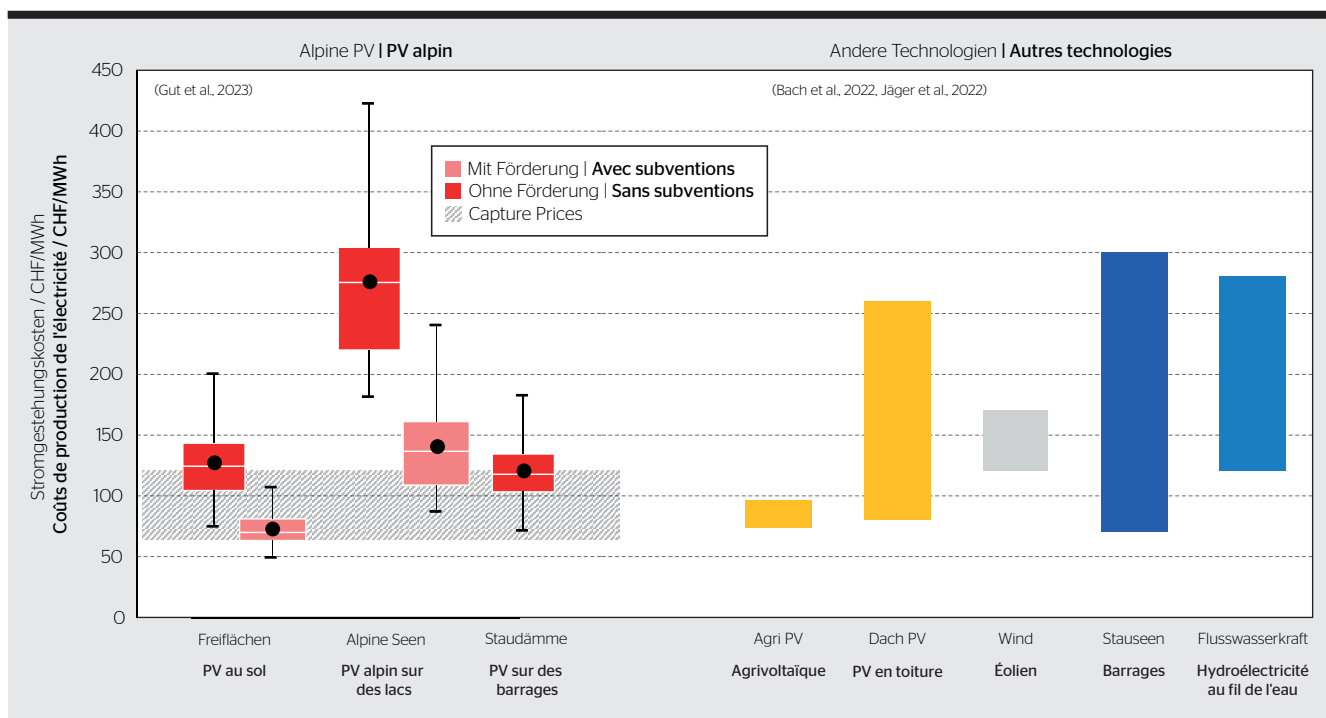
Alpine PV | PV alpin

Andere Technologien | Autres technologies

(Gut et al., 2023)

(Bach et al., 2022, Jäger et al., 2022)

Mit Förderung | Avec subventions
Ohne Förderung | Sans subventions
Capture Prices

Stromgestehungskosten / CHF/MWh
Coûts de production de l'électricité / CHF/MWh

450
400
350
300
250
200
150
100
50
0

Freiflächen
PV au sol

Alpine Seen
PV alpin sur des lacs

Staudämme
PV sur des barrages

Agri PV
Agrivoltaïque

Dach PV
PV en toiture

Wind
Éolien

Stauseen
Barrages

Flusswasserkraft
Hydroélectricité au fil de l'eau